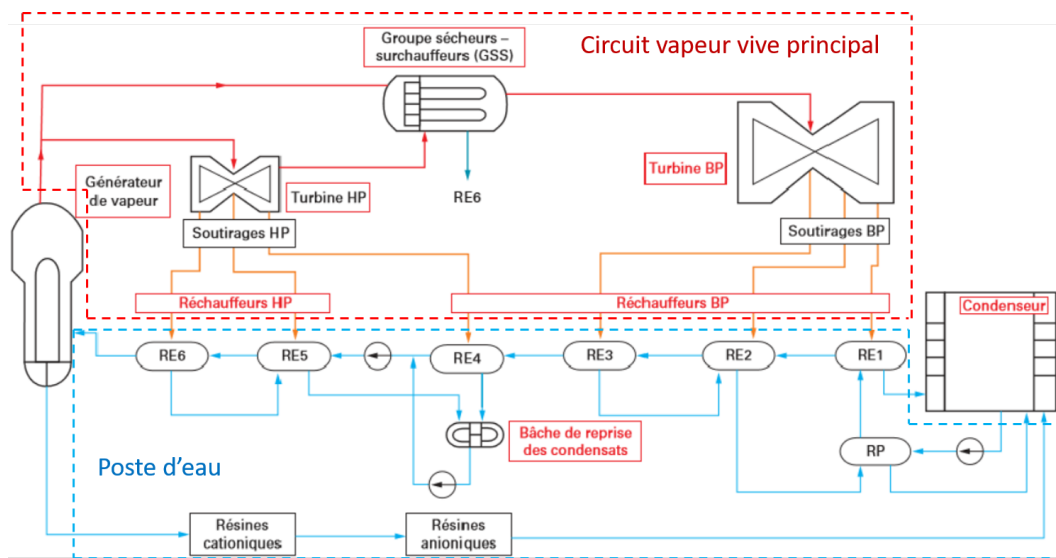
Groupe sécheurs – surchauffeurs (GSS)

Circuit vapeur vive principal

Générateur de vapeur

Turbine HP

RE6

Turbine BP

Soutirages HP

Soutirages BP

Réchauffeurs HP

Réchauffeurs BP

Condenseur

RE6

RE5

RE4

RE3

RE2

RE1

Bâche de reprise des condensats

Poste d'eau

RP

Résines cationiques

Résines anioniques